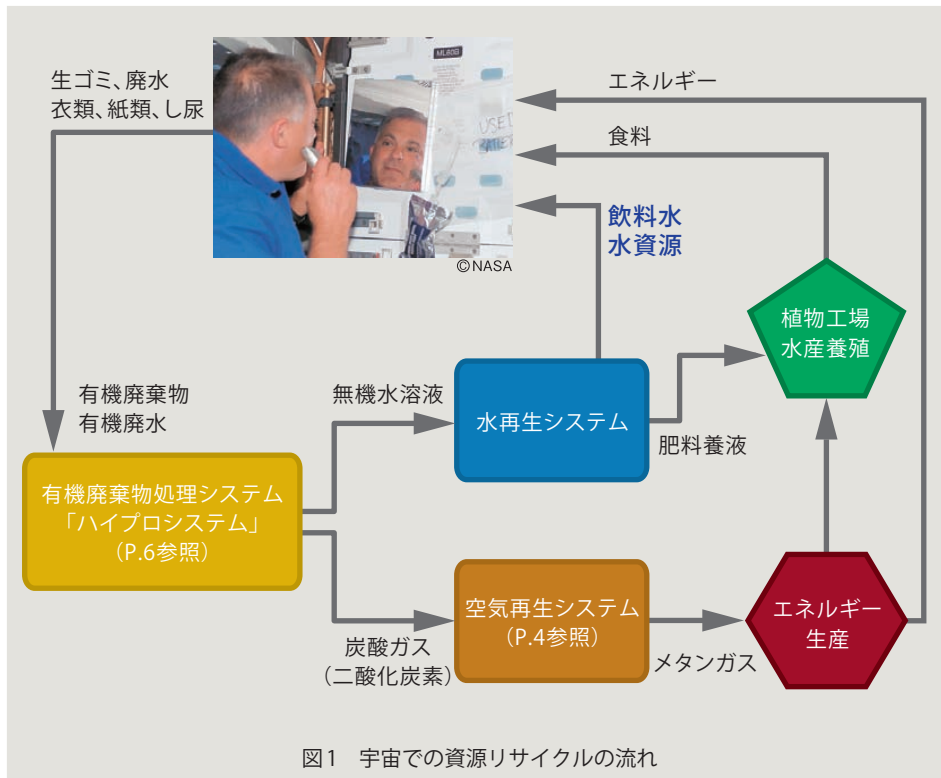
生ゴミ、廃水
衣類、紙類、し尿

ML40B

©NASA

エネルギー

食料

飲料水
水資源

植物工場
水産養殖

有機廃棄物
有機廃水

無機水溶液

水再生システム

肥料養液

有機廃棄物処理システム
「ハイプロシステム」
（P.6参照）

空気再生システム
（P.4参照）

エネルギー
生産

炭酸ガス
（二酸化炭素）

メタンガス

図1　宇宙での資源リサイクルの流れ